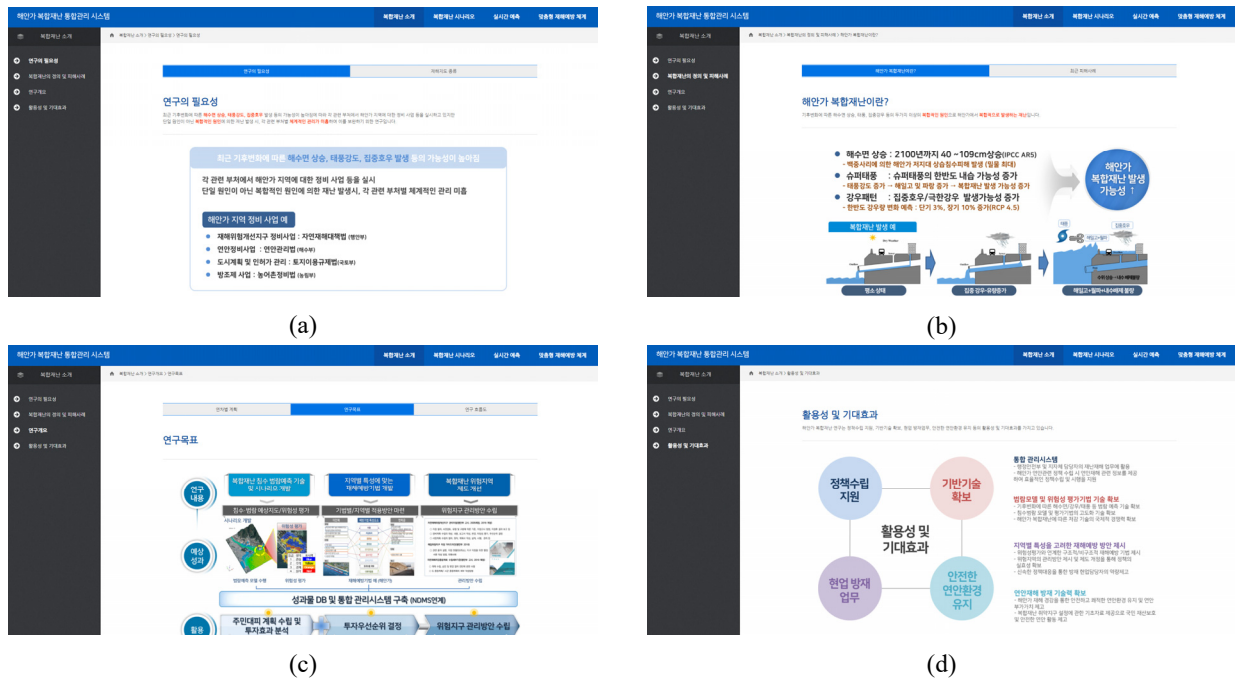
해안가 복합재난 통합관리 시스템

복합재난 소개 | 복합재난 시나리오 | 실시간 예측 | 맞춤형 재해예방 체계

복합재난 소개

연구의 필요성

복합재난의 정의 및 피해사례

연구개요

활용성 및 기대효과

연구의 필요성 | 국외사례 등록

연구의 필요성

최근 기후변화에 따른 해수면 상승, 태풍강도, 집중호우 발생 등의 가능성이 높아짐

각 관련 부처에서 해안가 지역에 대한 정비 사업 등을 실시
단일 원인이 아닌 복합적인 원인에 의한 재난 발생시, 각 관련 부처별 체계적인 관리 미흡

해안가 지역 정비 사업 예

재해위험개선지구 정비사업 : 자연재해대책법
연안정비사업 : 연안관리법
도시계획 및 인허가 관리 : 토지이용규제법
방조제 사업 : 농어촌정비법

(a)

해안가 복합재난 통합관리 시스템

복합재난 소개 | 복합재난 시나리오 | 실시간 예측 | 맞춤형 재해예방 체계

해안가 복합재난이란?

해수면 상승 : 2100년까지 40 ~109cm상승(IPCC AR5)
- 백중사리에 의한 해안가 저지대 상습침수피해 발생 (일몰 최대)
슈퍼태풍 : 슈퍼태풍의 한반도 내습 가능성 증가
- 태풍강도 증가 → 해일고 및 파랑 증가 → 복합재난 발생 가능성 증가
강우패턴 : 집중호우/극한강우 발생가능성 증가
- 한반도 강우량 변화 예측 : 단기 3%, 장기 10% 증가(RCP 4.5)

해안가 복합재난 발생 가능성 ↑

복합재난 발생 예

평소 상태 | 집중 강우+유량증가 | 해일고+월파+내수배제 불량

(b)

해안가 복합재난 통합관리 시스템

복합재난 소개 | 복합재난 시나리오 | 실시간 예측 | 맞춤형 재해예방 체계

연구목표

연구 내용
복합재난 침수 범람해석 기술 및 시나리오 개발
지역별 특성에 맞는 재해예방기법 개발
복합재난 위험지역 제도 개선

예상 성과
침수·범람 예상지도/위험성 평가
기법별/지역별 적용방안 마련
위험지구 관리방안 수립

성과물 DB 및 통합 관리시스템 구축 (NDMS연계)

활용
주민대피 계획 수립 및 투자효과 분석
투자우선순위 결정
위험지구 관리방안 수립

(c)

해안가 복합재난 통합관리 시스템

복합재난 소개 | 복합재난 시나리오 | 실시간 예측 | 맞춤형 재해예방 체계

활용성 및 기대효과

정책수립 지원
기반기술 확보
활용성 및 기대효과
현업 방재 업무
안전한 연안환경 유지

통합 관리시스템
법령모델 및 위험성 평가기법 기술 확보
지역별 특성을 고려한 재해예방 방안 제시
연안재해 방재 기술력 확보

(d)